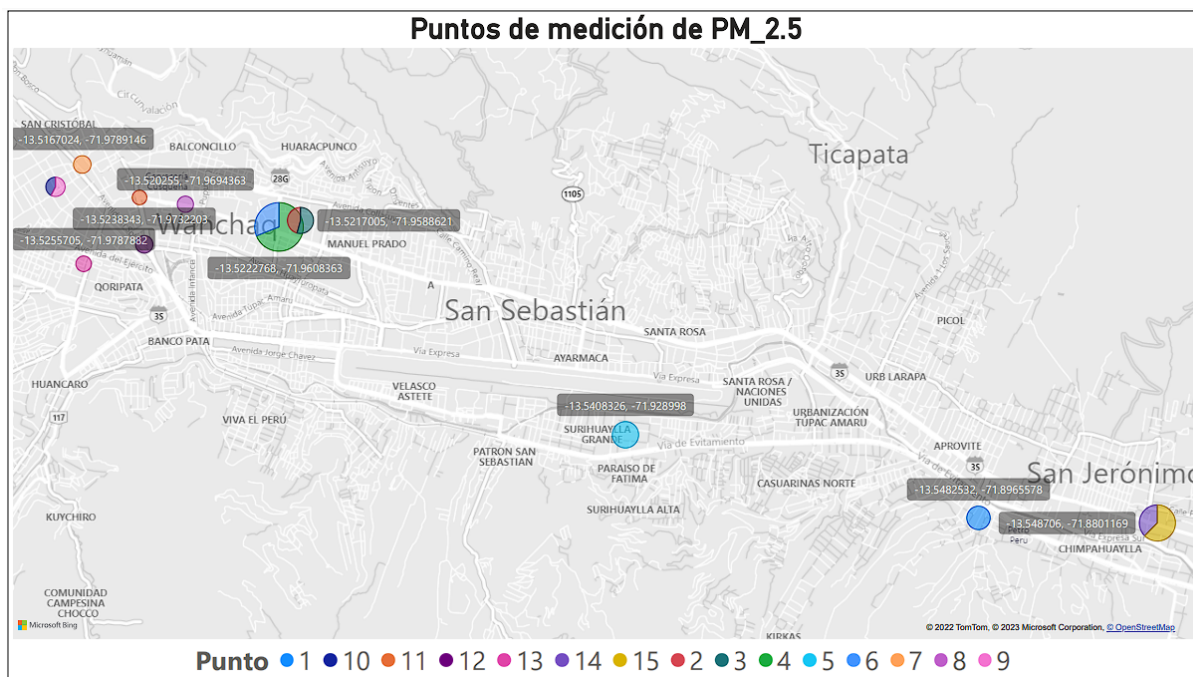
Puntos de medición de PM_2.5

SAN CRISTÓBAL
-13.5167024, -71.9789146
BALCONCILLO
HUARACPUNCO
Ticapata
-13.520255, -71.9694363
28G
1105
-13.5238343, -71.9732203
Wanchaq
-13.5217005, -71.9588621
-13.5255705, -71.9787882
MANUEL PRADO
-13.5222768, -71.9608363
QORIPATA
A
San Sebastián
35
SANTA ROSA
PICOL
BANCO PATA
Avenida Jorge Chavez
Via Expresa
AYARMACA
35
URB LARAPA
HUANCARO
VELASCO ASTETE
SANTA ROSA / NACIONES UNIDAS
117
VIVA EL PERÚ
-13.5408326, -71.928998
URBANIZACIÓN TUPAC AMARU
SURIHUAYLLA GRANDE
Via de Evitamiento
APROVITE
PATRON SAN SEBASTIAN
PARAISO DE FATIMA
35
San Jerónimo
CASUARINAS NORTE
-13.5482532, -71.8965578
KUYCHIRO
SURIHUAYLLA ALTA
-13.548706, -71.8801169
Peru
CHIMPAHUAYLLA
COMUNIDAD CAMPESINA CHOCCO
Microsoft Bing
KIRKAS
© 2022 TomTom, © 2023 Microsoft Corporation, © OpenStreetMap

Punto 1 10 11 12 13 14 15 2 3 4 5 6 7 8 9